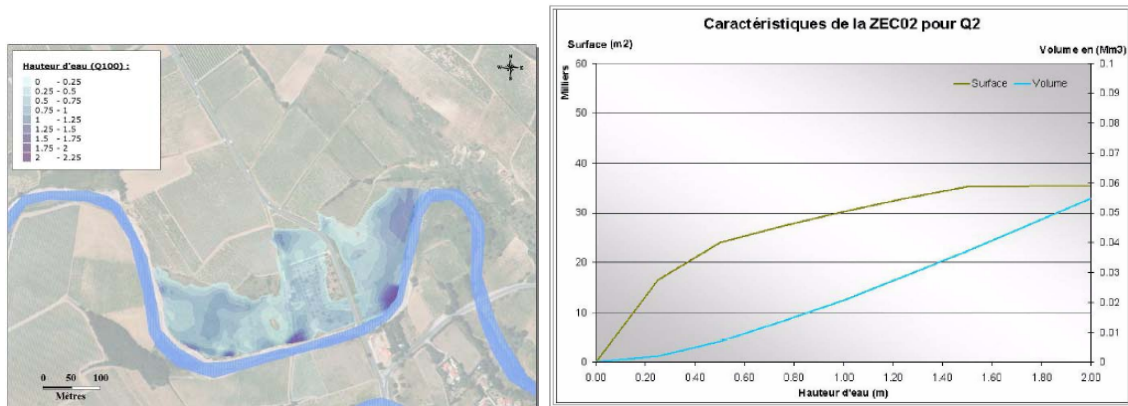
Hauteur d'eau (Q100) :
0 - 0.25
0.25 - 0.5
0.5 - 0.75
0.75 - 1
1 - 1.25
1.25 - 1.5
1.5 - 1.75
1.75 - 2
2 - 2.25

N
W E
S

0 50 100
Mètres

Caractéristiques de la ZEC02 pour Q2

Surface (m2)
Milliers
Volume en (Mm3)

Surface
Volume

60
50
40
30
20
10
0

0.1
0.09
0.08
0.07
0.06
0.05
0.04
0.03
0.02
0.01
0

0.00 0.20 0.40 0.60 0.80 1.00 1.20 1.40 1.60 1.80 2.00
Hauteur d'eau (m)